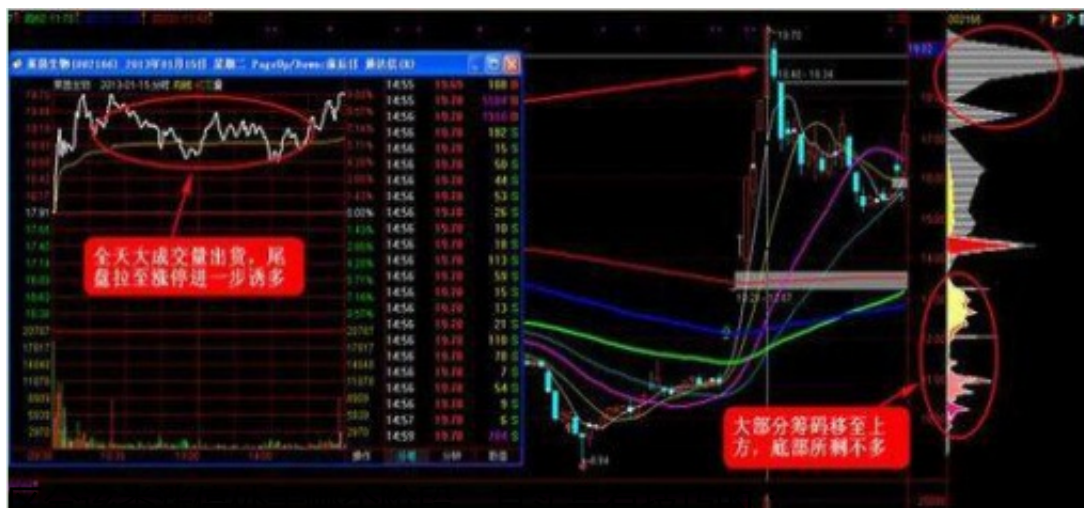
全天大成交量出货，尾盘拉至涨停进一步诱多

大部分筹码移至上方，底部所剩不多

| 14:55 | 19.65 | 188 B |
|---|---|---|
| 14:55 | 19.70 | 5584 B |
| 14:56 | 19.70 | 1550 B |
| 14:56 | 19.70 | 192 S |
| 14:56 | 19.70 | 15 S |
| 14:56 | 19.70 | 50 S |
| 14:56 | 19.70 | 44 S |
| 14:56 | 19.70 | 53 S |
| 14:56 | 19.70 | 26 S |
| 14:56 | 19.70 | 10 S |
| 14:56 | 19.70 | 18 S |
| 14:56 | 19.70 | 113 S |
| 14:56 | 19.70 | 59 S |
| 14:56 | 19.70 | 35 S |
| 14:56 | 19.70 | 33 S |
| 14:56 | 19.70 | 21 S |
| 14:56 | 19.70 | 110 S |
| 14:56 | 19.70 | 78 S |
| 14:56 | 19.70 | 7 S |
| 14:56 | 19.70 | 54 S |
| 14:56 | 19.70 | 9 S |
| 14:57 | 19.70 | 6 S |
| 14:59 | 19.70 | 784 S |

19.70
17.91
0.00%
002166
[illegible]